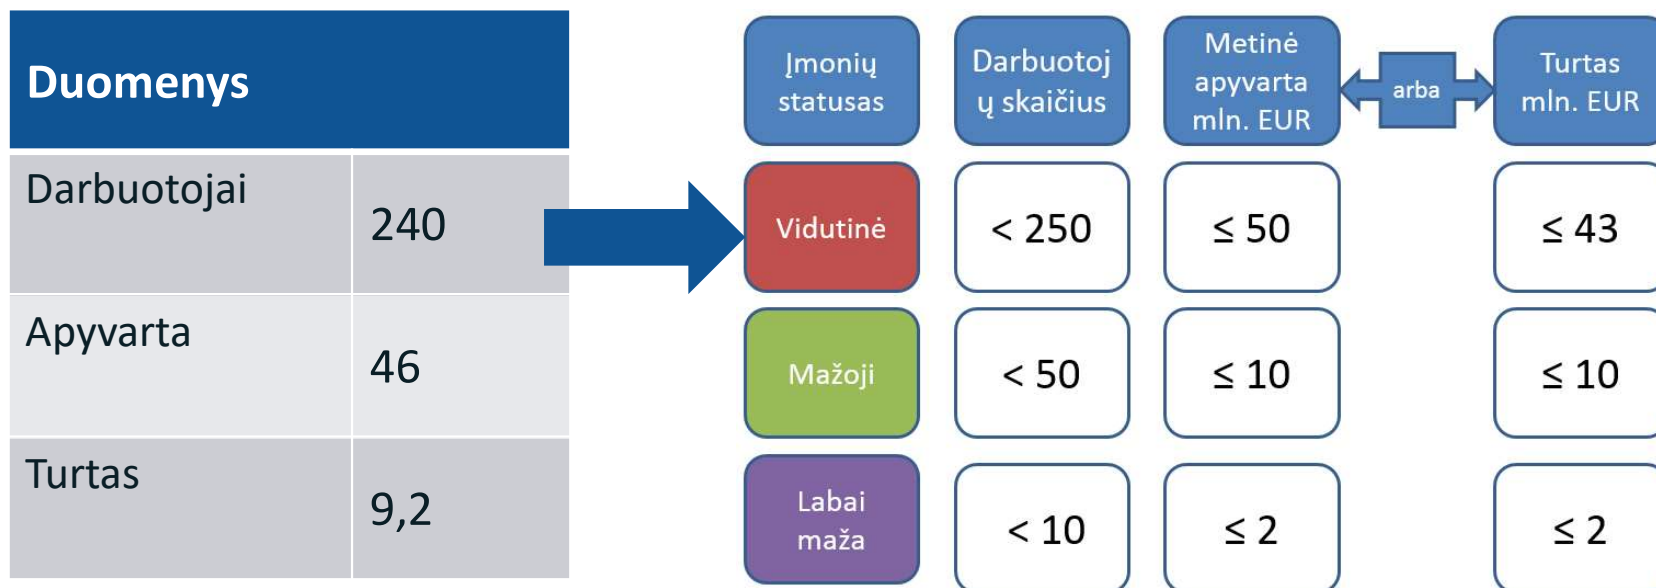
| Duomenys | |
|---|---|
| Darbuotojai | 240 |
| Apyvarta | 46 |
| Turtas | 9,2 |

| Įmonių statusas | Darbuotojų skaičius | Metinė apyvarta mln. EUR | arba | Turtas mln. EUR |
|---|---|---|---|---|
| Vidutinė | < 250 | ≤ 50 | | ≤ 43 |
| Mažoji | < 50 | ≤ 10 | | ≤ 10 |
| Labai maža | < 10 | ≤ 2 | | ≤ 2 |